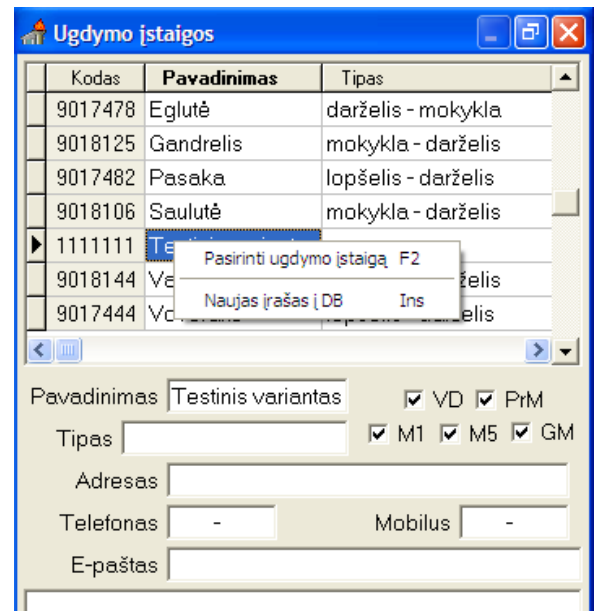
Ugdymo įstaigos

| Kodas | Pavadinimas | Tipas |
|---|---|---|
| 9017478 | Eglutė | darželis - mokykla |
| 9018125 | Gandrelis | mokykla - darželis |
| 9017482 | Pasaka | lopšelis - darželis |
| 9018106 | Saulutė | mokykla - darželis |
| 1111111 | Te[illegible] | |
| 9018144 | Va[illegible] | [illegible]želis |
| 9017444 | Vo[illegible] | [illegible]elis |

Pasirinti ugdymo įstaigą F2
Naujas įrašas į DB Ins

Pavadinimas Testinis variantas
VD PrM
Tipas
M1 M5 GM
Adresas
Telefonas -
Mobilus -
E-paštas